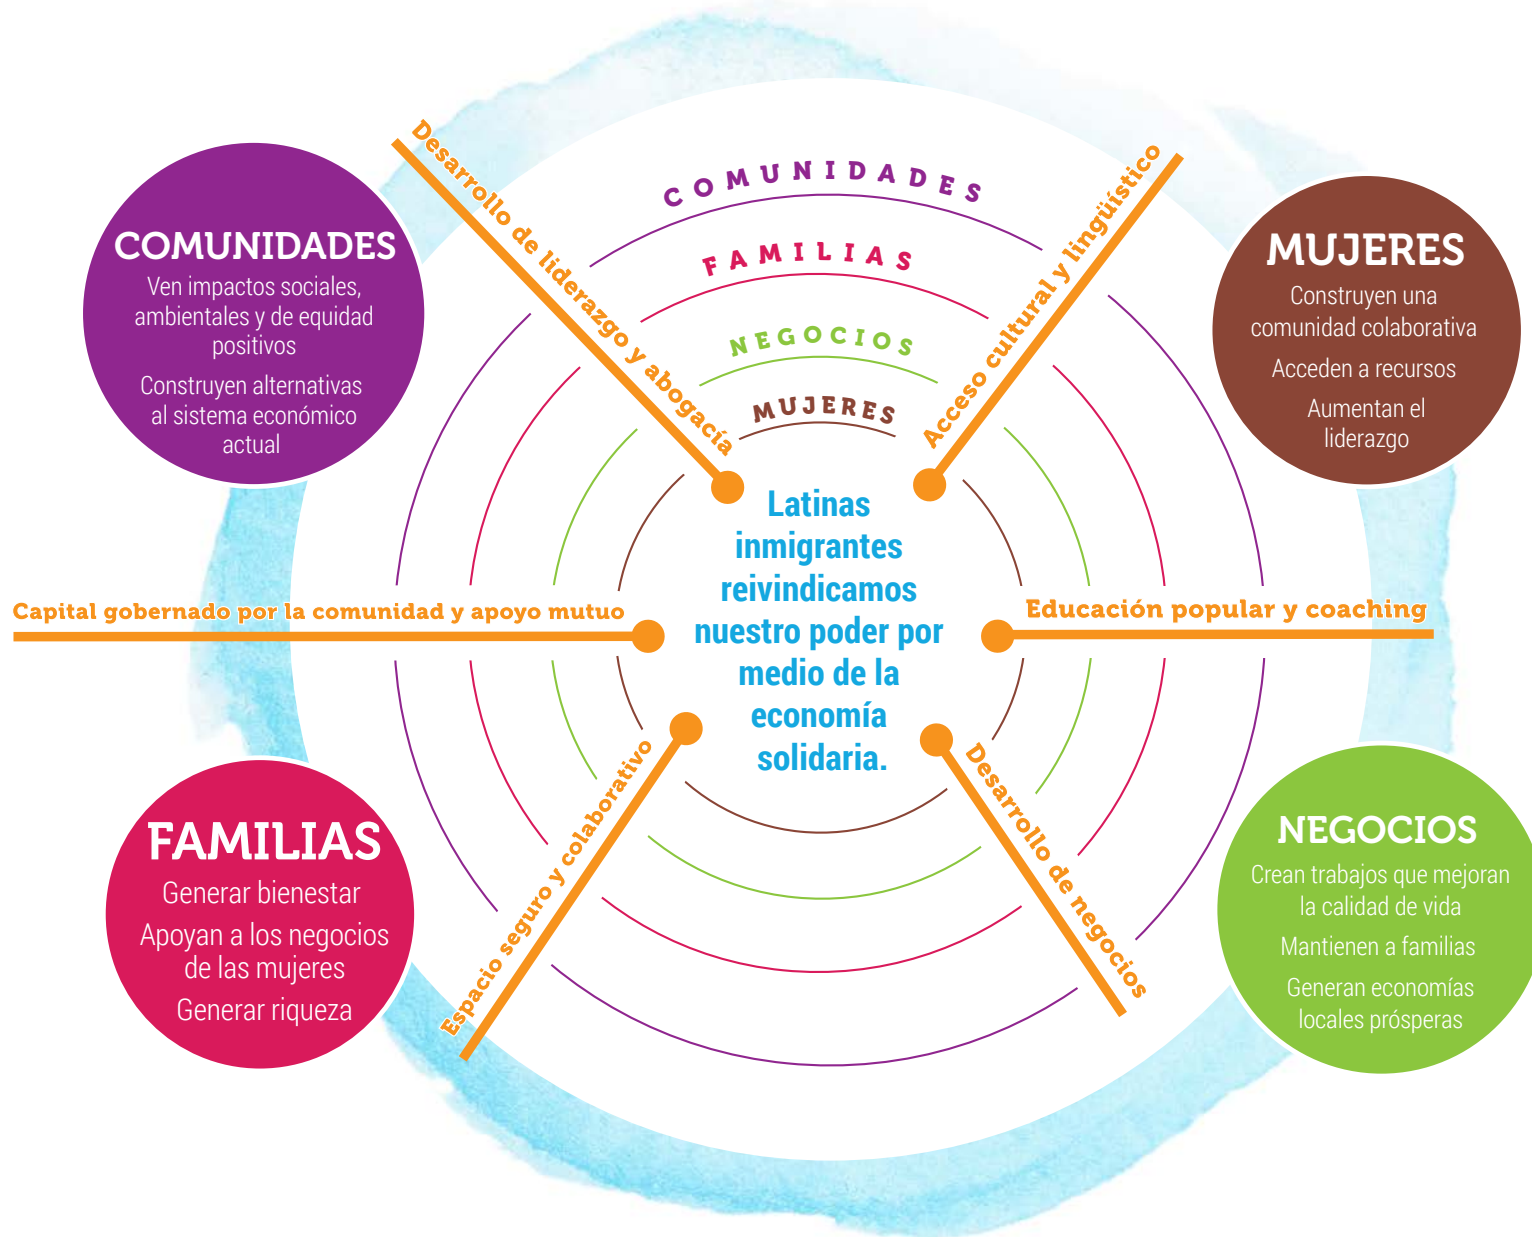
COMUNIDADES
Ven impactos sociales, ambientales y de equidad positivos
Construyen alternativas al sistema económico actual

Desarrollo de liderazgo y abogacía

COMUNIDADES
FAMILIAS
NEGOCIOS
MUJERES

Acceso cultural y lingüístico

MUJERES
Construyen una comunidad colaborativa
Acceden a recursos
Aumentan el liderazgo

Capital gobernado por la comunidad y apoyo mutuo

Latinas inmigrantes reivindicamos nuestro poder por medio de la economía solidaria.

Educación popular y coaching

FAMILIAS
Generar bienestar
Apoyan a los negocios de las mujeres
Generar riqueza

Espacio seguro y colaborativo

Desarrollo de negocios

NEGOCIOS
Crean trabajos que mejoran la calidad de vida
Mantienen a familias
Generan economías locales prósperas